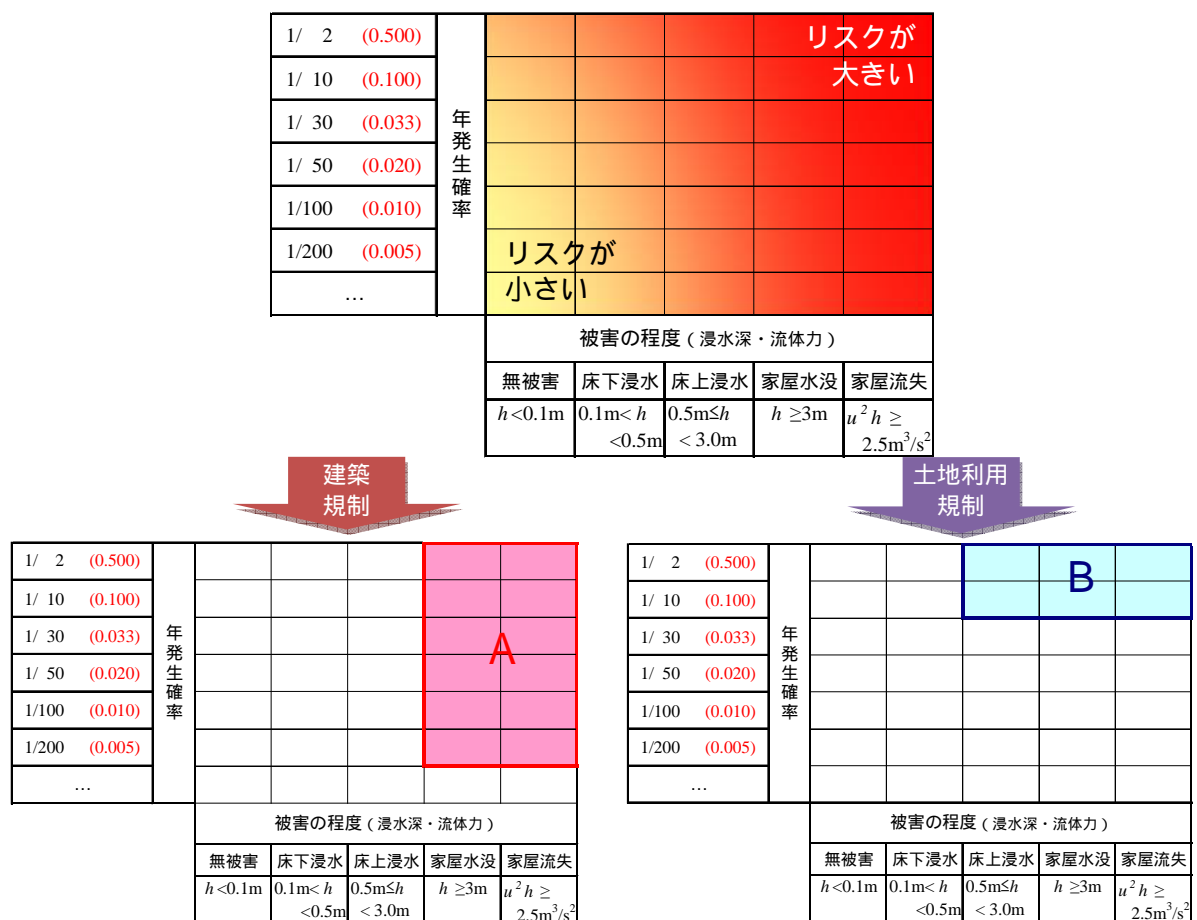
| 1/ 2 (0.500) |
|---|
| 1/ 10 (0.100) |
| 1/ 30 (0.033) |
| 1/ 50 (0.020) |
| 1/100 (0.010) |
| 1/200 (0.005) |
| … |

年発生確率

リスクが大きい

リスクが小さい

被害の程度（浸水深・流体力）

| 無被害 | 床下浸水 | 床上浸水 | 家屋水没 | 家屋流失 |
|---|---|---|---|---|
| $h<0.1$m | $0.1\text{m}<h<0.5$m | $0.5\text{m}\leq h<3.0$m | $h\geq 3$m | $u^2h\geq 2.5\text{m}^3/\text{s}^2$ |

建築規制

土地利用規制

| 1/ 2 (0.500) |
|---|
| 1/ 10 (0.100) |
| 1/ 30 (0.033) |
| 1/ 50 (0.020) |
| 1/100 (0.010) |
| 1/200 (0.005) |
| … |

年発生確率

A

被害の程度（浸水深・流体力）

| 無被害 | 床下浸水 | 床上浸水 | 家屋水没 | 家屋流失 |
|---|---|---|---|---|
| $h<0.1$m | $0.1\text{m}<h<0.5$m | $0.5\text{m}\leq h<3.0$m | $h\geq 3$m | $u^2h\geq 2.5\text{m}^3/\text{s}^2$ |

| 1/ 2 (0.500) |
|---|
| 1/ 10 (0.100) |
| 1/ 30 (0.033) |
| 1/ 50 (0.020) |
| 1/100 (0.010) |
| 1/200 (0.005) |
| … |

年発生確率

B

被害の程度（浸水深・流体力）

| 無被害 | 床下浸水 | 床上浸水 | 家屋水没 | 家屋流失 |
|---|---|---|---|---|
| $h<0.1$m | $0.1\text{m}<h<0.5$m | $0.5\text{m}\leq h<3.0$m | $h\geq 3$m | $u^2h\geq 2.5\text{m}^3/\text{s}^2$ |